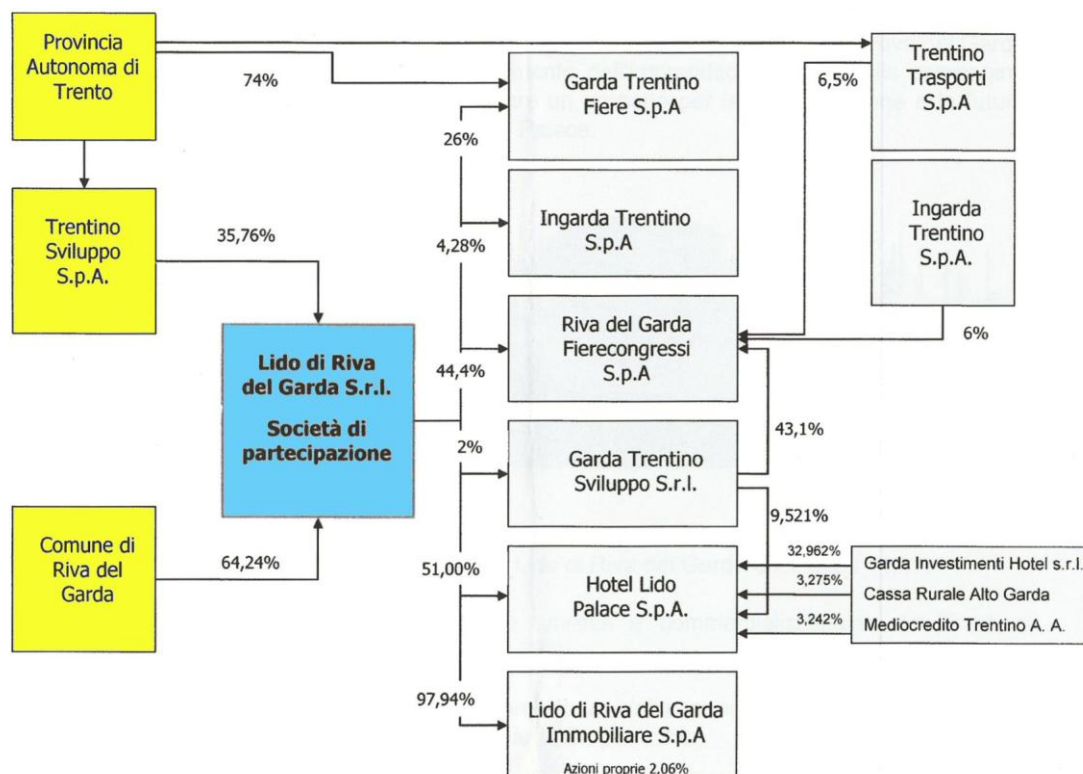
Provincia Autonoma di Trento

74%

Trentino Trasporti S.p.A

6,5%

Garda Trentino Fiere S.p.A

26%

Trentino Sviluppo S.p.A.

35,76%

Ingarda Trentino S.p.A

4,28%

Ingarda Trentino S.p.A.

Riva del Garda Fierecongressi S.p.A

6%

Lido di Riva del Garda S.r.l.

Società di partecipazione

44,4%

2%

43,1%

Garda Trentino Sviluppo S.r.l.

9,521%

Comune di Riva del Garda

64,24%

51,00%

Hotel Lido Palace S.p.A.

32,962%

Garda Investimenti Hotel s.r.l.

3,275%

Cassa Rurale Alto Garda

3,242%

Mediocredito Trentino A. A.

97,94%

Lido di Riva del Garda Immobiliare S.p.A

Azioni proprie 2,06%